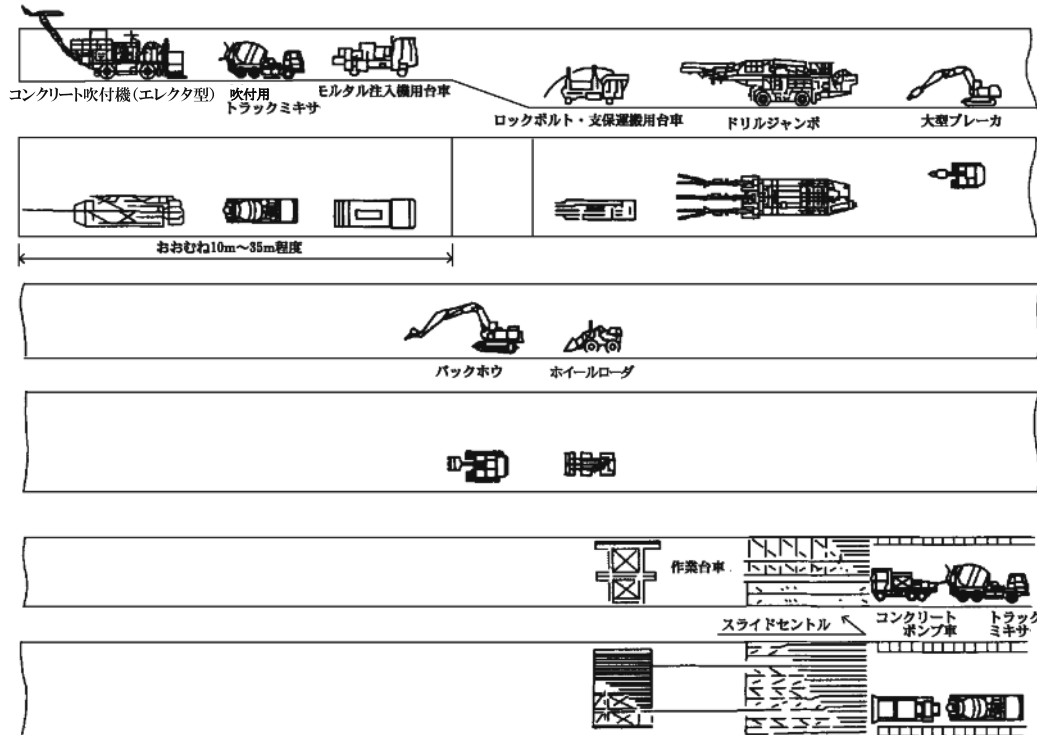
コンクリート吹付機（エレクタ型） 吹付用 トラックミキサ モルタル注入機用台車

ロックボルト・支保運搬用台車 ドリルジャンボ 大型ブレーカ

おおむね10m～35m程度

バックホウ ホイールローダ

作業台車

スライドセントル

コンクリート ポンプ車 トラック ミキサ